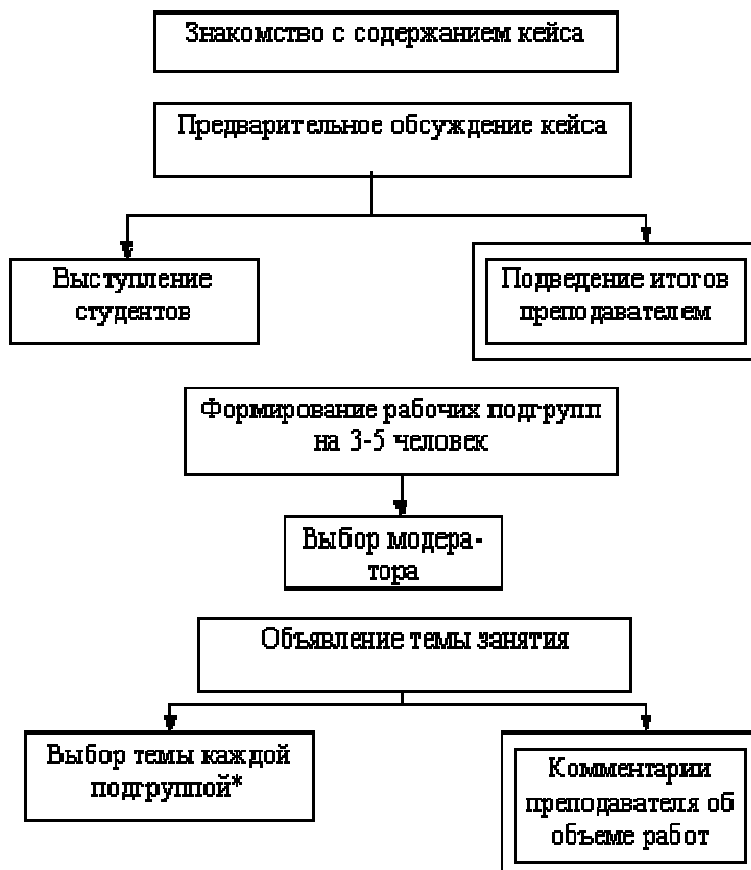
Знакомство с содержанием кейса

Предварительное обсуждение кейса

Выступление студентов

Подведение итогов преподавателем

Формирование рабочих подгрупп на 3-5 человек

Выбор модератора

Объявление темы занятия

Выбор темы каждой подгруппой*

Комментарии преподавателя об объеме работ